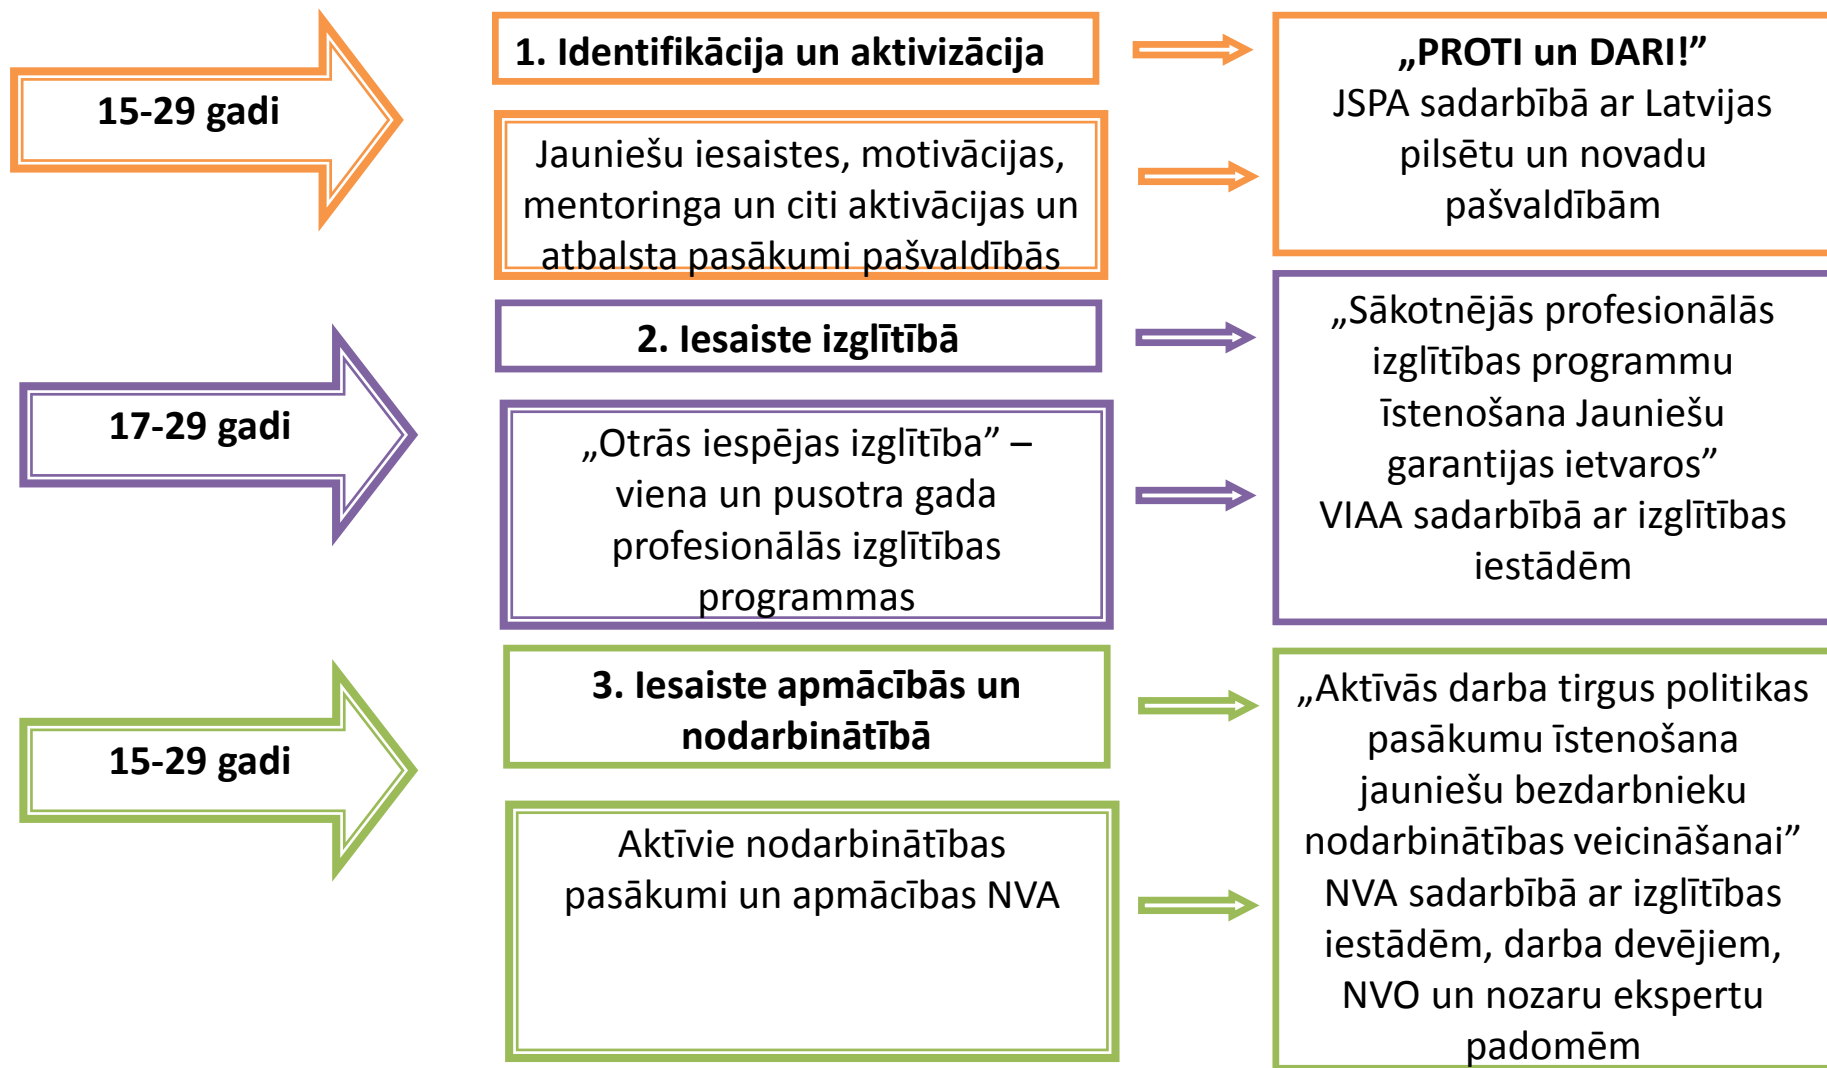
15-29 gadi

1. Identifikācija un aktivizācija

Jauniešu iesaistes, motivācijas, mentoringa un citi aktivācijas un atbalsta pasākumi pašvaldībās

„PROTI un DARI!”
JSPA sadarbībā ar Latvijas pilsētu un novadu pašvaldībām

17-29 gadi

2. Iesaiste izglītībā

„Otrās iespējas izglītība” – viena un pusotra gada profesionālās izglītības programmas

„Sākotnējās profesionālās izglītības programmu īstenošana Jauniešu garantijas ietvaros”
VIAA sadarbībā ar izglītības iestādēm

15-29 gadi

3. Iesaiste apmācībās un nodarbinātībā

Aktīvie nodarbinātības pasākumi un apmācības NVA

„Aktīvās darba tirgus politikas pasākumu īstenošana jauniešu bezdarbnieku nodarbinātības veicināšanai”
NVA sadarbībā ar izglītības iestādēm, darba devējiem, NVO un nozaru ekspertu padomēm